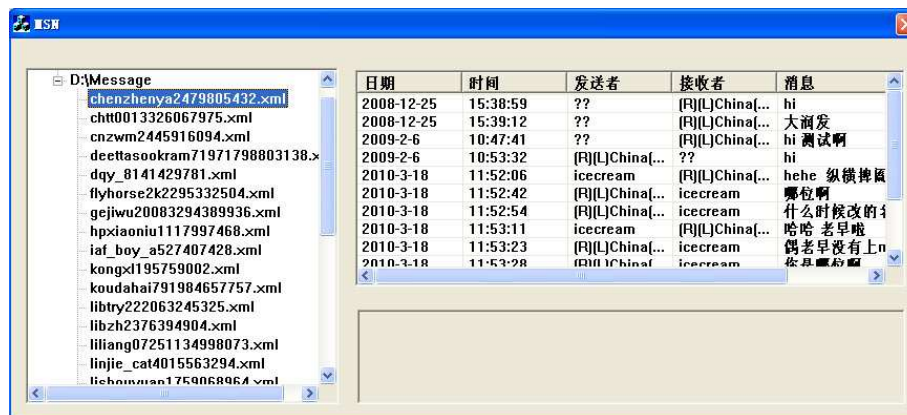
MSN

D:\Message
chenzhenya2479805432.xml
chtt0013326067975.xml
cnzwm2445916094.xml
deettasookram71971798803138.x
dqy_8141429781.xml
flyhorse2k2295332504.xml
gejiwu20083294389936.xml
hpxiaoniu1117997468.xml
iaf_boy_a527407428.xml
kongxl195759002.xml
koudahai791984657757.xml
libtry222063245325.xml
libzh2376394904.xml
liliang07251134998073.xml
linjie_cat4015563294.xml
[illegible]

| 日期 | 时间 | 发送者 | 接收者 | 消息 |
|---|---|---|---|---|
| 2008-12-25 | 15:38:59 | ?? | (R)(L)China(... | hi |
| 2008-12-25 | 15:39:12 | ?? | (R)(L)China(... | 大润发 |
| 2009-2-6 | 10:47:41 | ?? | (R)(L)China(... | hi 测试啊 |
| 2009-2-6 | 10:53:32 | (R)(L)China(... | ?? | hi |
| 2010-3-18 | 11:52:06 | icecream | (R)(L)China(... | hehe 纵横捭阖 |
| 2010-3-18 | 11:52:42 | (R)(L)China(... | icecream | 哪位啊 |
| 2010-3-18 | 11:52:54 | (R)(L)China(... | icecream | 什么时候改的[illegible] |
| 2010-3-18 | 11:53:11 | icecream | (R)(L)China(... | 哈哈 老早啦 |
| 2010-3-18 | 11:53:23 | (R)(L)China(... | icecream | 偶老早没有上n |
| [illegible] | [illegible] | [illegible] | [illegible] | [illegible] |